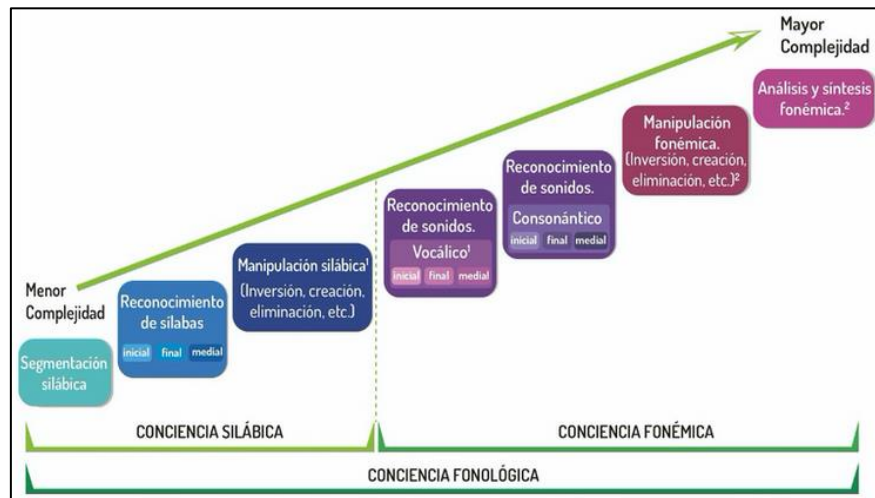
Mayor Complejidad

Menor Complejidad

Segmentación silábica

Reconocimiento de silabas
inicial final medial

Manipulación silábica¹ (Inversión, creación, eliminación, etc.)

Reconocimiento de sonidos.
Vocálico¹
inicial final medial

Reconocimiento de sonidos.
Consonántico
inicial final medial

Manipulación fonémica. (Inversión, creación, eliminación, etc.)²

Análisis y síntesis fonémica.²

CONCIENCIA SILÁBICA

CONCIENCIA FONÉMICA

CONCIENCIA FONOLÓGICA